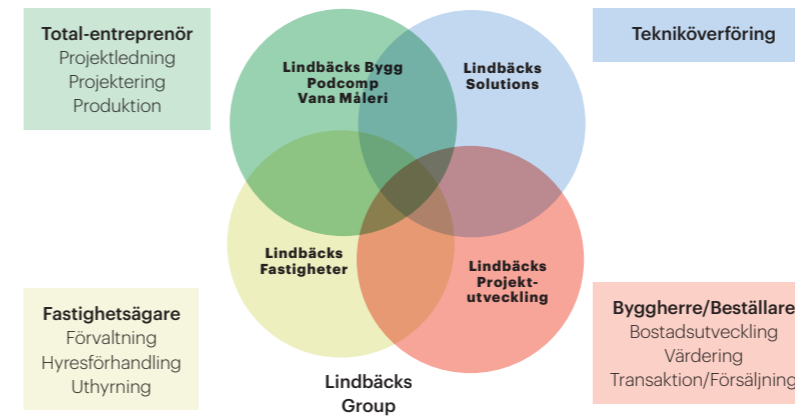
Total-entreprenör
Projektledning
Projektering
Produktion

Tekniköverföring

Lindbäcks Bygg
Podcomp
Vana Måleri

Lindbäcks
Solutions

Lindbäcks
Fastigheter

Lindbäcks
Projekt-
utveckling

Fastighetsägare
Förvaltning
Hyresförhandling
Uthyrning

Lindbäcks
Group

Byggherre/Beställare
Bostadsutveckling
Värdering
Transaktion/Försäljning